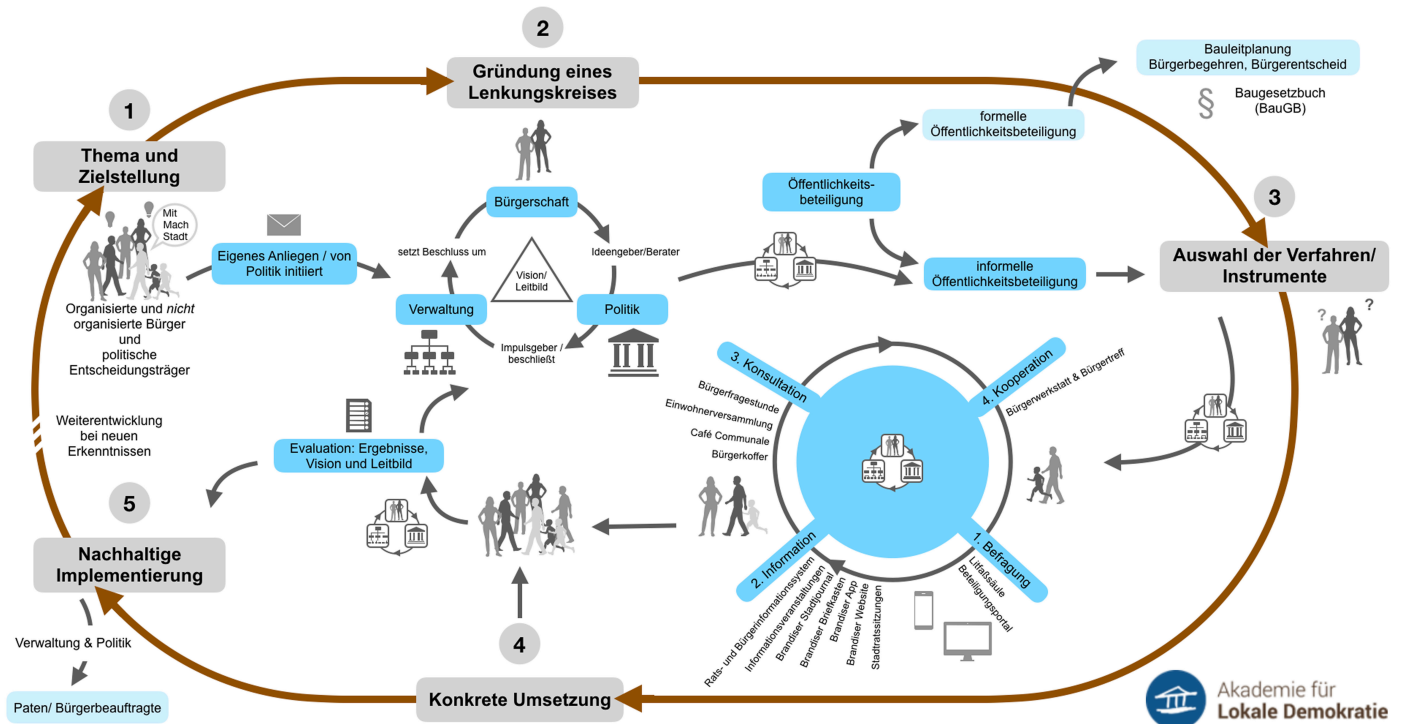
1

Thema und Zielstellung

Mit Mach Stadt

Organisierte und *nicht* organisierte Bürger und politische Entscheidungsträger

2

Gründung eines Lenkungskreises

Bürgerschaft

Eigenes Anliegen / von Politik initiiert

setzt Beschluss um

Ideengeber/Berater

Vision/ Leitbild

Verwaltung

Politik

Impulsgeber / beschließt

Öffentlichkeits-beteiligung

formelle Öffentlichkeitsbeteiligung

informelle Öffentlichkeitsbeteiligung

Bauleitplanung Bürgerbegehren, Bürgerentscheid

§ Baugesetzbuch (BauGB)

3

Auswahl der Verfahren/ Instrumente

3. Konsultation

Bürgerfragestunde

Einwohnerversammlung

Café Communale

Bürgerkoffer

4. Kooperation

Bürgerwerkstatt & Bürgertreff

2. Information

Rats- und Bürgerinformationssystem

Informationsveranstaltungen

Brandiser Stadtjournal

Brandiser Briefkasten

Brandiser App

Brandiser Website

Stadtratssitzungen

1. Befragung

Litfaßsäule

Beteiligungsportal

Weiterentwicklung bei neuen Erkenntnissen

Evaluation: Ergebnisse, Vision und Leitbild

5

Nachhaltige Implementierung

Verwaltung & Politik

Paten/ Bürgerbeauftragte

4

Konkrete Umsetzung

Akademie für Lokale Demokratie